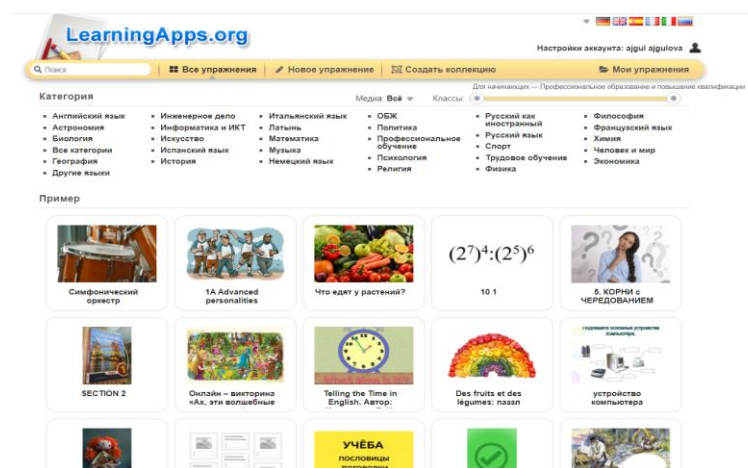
LearningApps.org

Настройки аккаунта: ajgul ajgulova

Поиск | Все упражнения | Новое упражнение | Создать коллекцию | Мои упражнения

Категория

Медиа: Всё  Классы:

Для начинающих — Профессиональное образование и повышение квалификации

- Английский язык
- Астрономия
- Биология
- Все категории
- География
- Другие языки

- Инженерное дело
- Информатика и ИКТ
- Искусство
- Испанский язык
- История

- Итальянский язык
- Латынь
- Математика
- Музыка
- Немецкий язык

- ОБЖ
- Политика
- Профессиональное обучение
- Психология
- Религия

- Русский как иностранный
- Русский язык
- Спорт
- Трудовое обучение
- Физика

- Философия
- Французский язык
- Химия
- Человек и мир
- Экономика

Пример

Симфонический оркестр

1A Advanced personalities

Что едят у растений?

$(2^7)^4:(2^5)^6$
10 1

5. КОРНИ с ЧЕРЕДОВАНИЕМ

SECTION 2

Онлайн – викторина «Ах, эти волшебные

Telling the Time in English. Автор:

Des fruits et des légumes: пазл

устройство компьютера

УЧЁБА
пословицы
поговорки